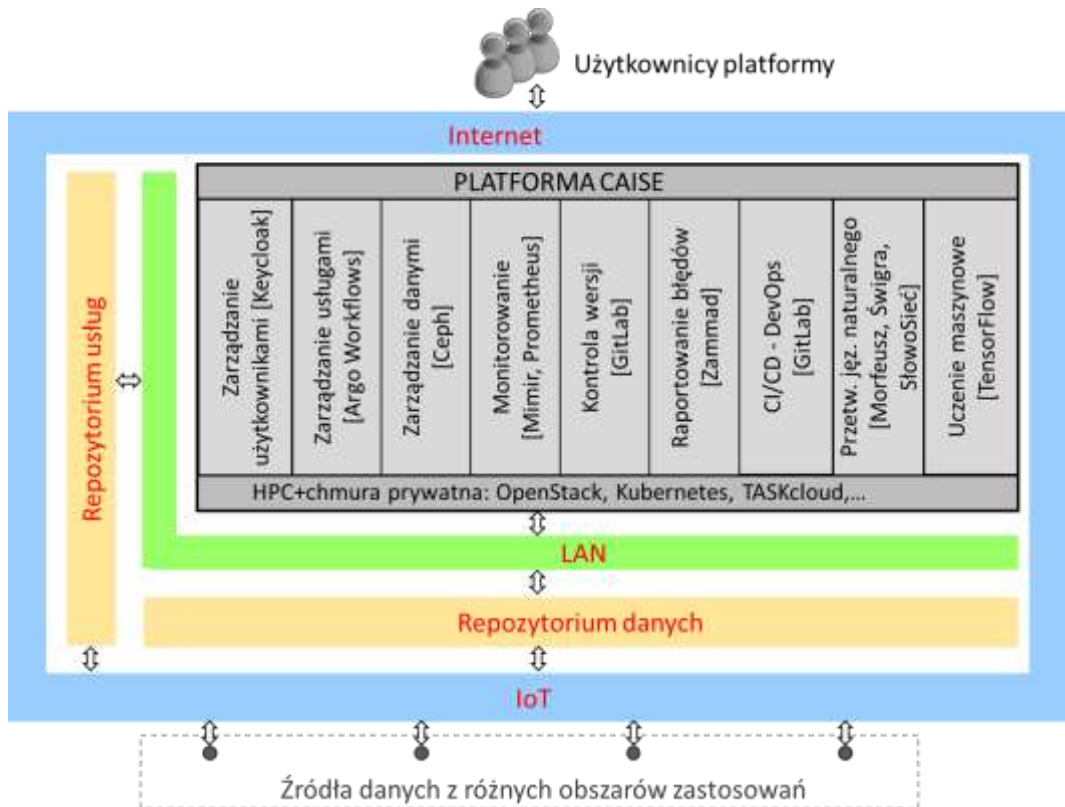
Użytkownicy platformy

Internet

PLATFORMA CAISE

Zarządzanie użytkownikami [Keycloak]

Zarządzanie usługami [Argo Workflows]

Zarządzanie danymi [Ceph]

Monitorowanie [Mimir, Prometheus]

Kontrola wersji [GitLab]

Raportowanie błędów [Zammad]

CI/CD - DevOps [GitLab]

Przetw. jęz. naturalnego [Morfeusz, Świgra, SłowoSieć]

Uczenie maszynowe [TensorFlow]

HPC+chmura prywatna: OpenStack, Kubernetes, TASKcloud,...

Repozytorium usług

LAN

Repozytorium danych

IoT

Źródła danych z różnych obszarów zastosowań